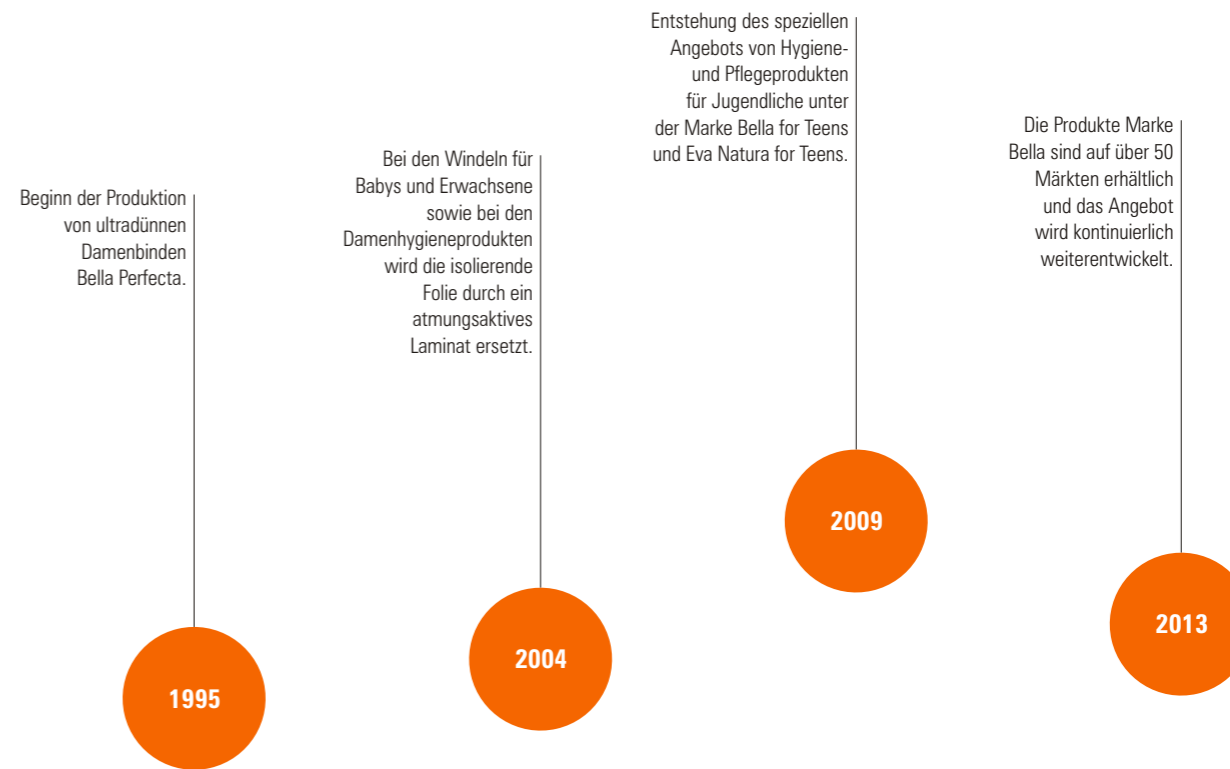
Beginn der Produktion von ultradünnen Damenbinden Bella Perfecta.

1995

Bei den Windeln für Babys und Erwachsene sowie bei den Damenhygieneprodukten wird die isolierende Folie durch ein atmungsaktives Laminat ersetzt.

2004

Entstehung des speziellen Angebots von Hygiene- und Pflegeprodukten für Jugendliche unter der Marke Bella for Teens und Eva Natura for Teens.

2009

Die Produkte Marke Bella sind auf über 50 Märkten erhältlich und das Angebot wird kontinuierlich weiterentwickelt.

2013